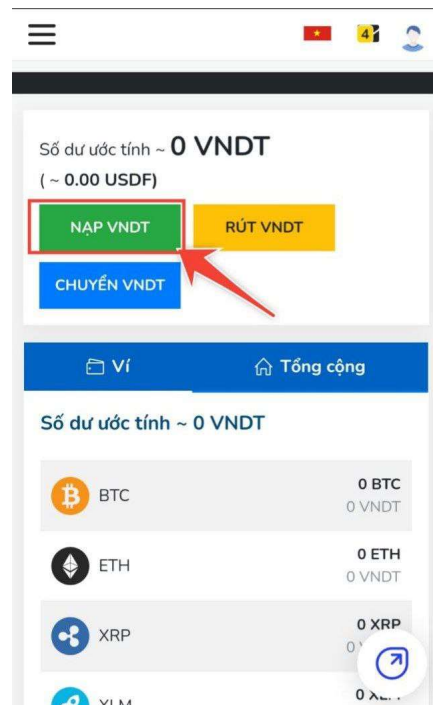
4

Số dư ước tính ~ 0 VNDT
( ~ 0.00 USDF)

NẠP VNDT
RÚT VNDT
CHUYỂN VNDT

Ví
Tổng cộng

Số dư ước tính ~ 0 VNDT

| | | |
|---|---|---|
| BTC | 0 BTC | 0 VNDT |
| ETH | 0 ETH | 0 VNDT |
| XRP | 0 XRP | 0 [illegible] |
| XLM | 0 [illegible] | |